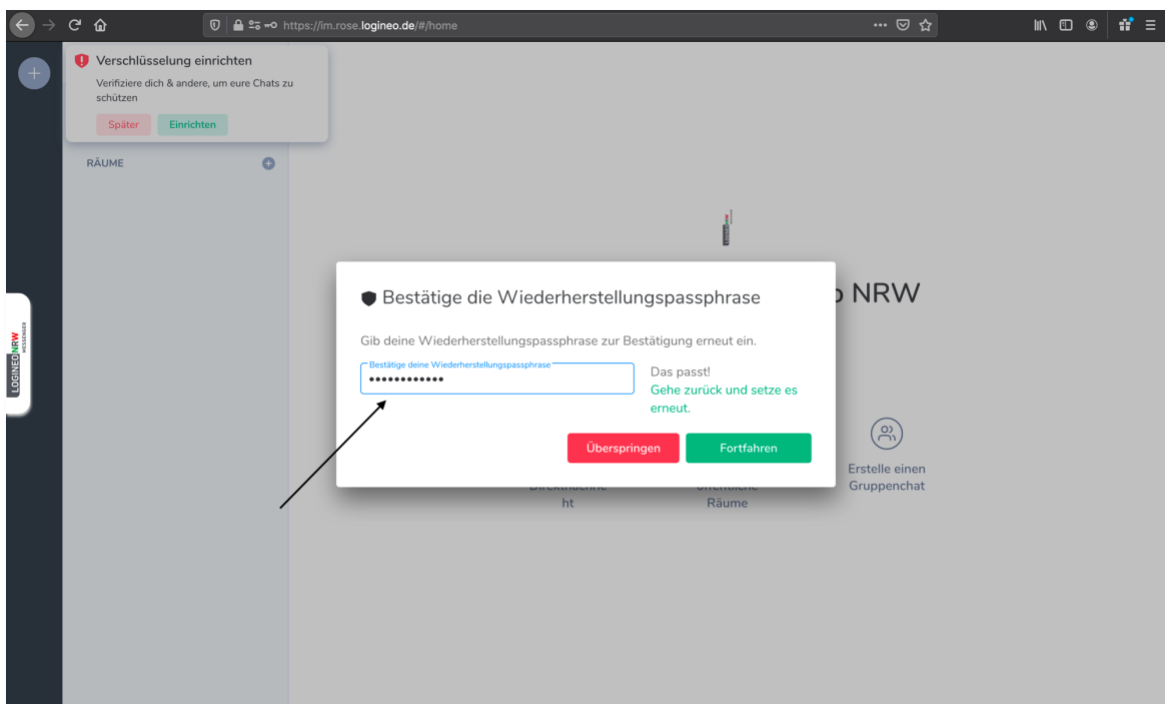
https://im.rose.logineo.de/#/home

Verschlüsselung einrichten

Verifiziere dich & andere, um eure Chats zu schützen

Später Einrichten

RÄUME

LOGINEO NRW MESSENGER

Bestätige die Wiederherstellungspassphrase

Gib deine Wiederherstellungspassphrase zur Bestätigung erneut ein.

Bestätige deine Wiederherstellungspassphrase
••••••••••••

Das passt!
Gehe zurück und setze es erneut.

Überspringen Fortfahren

NRW

Erstelle einen Gruppenchat

ht

Räume